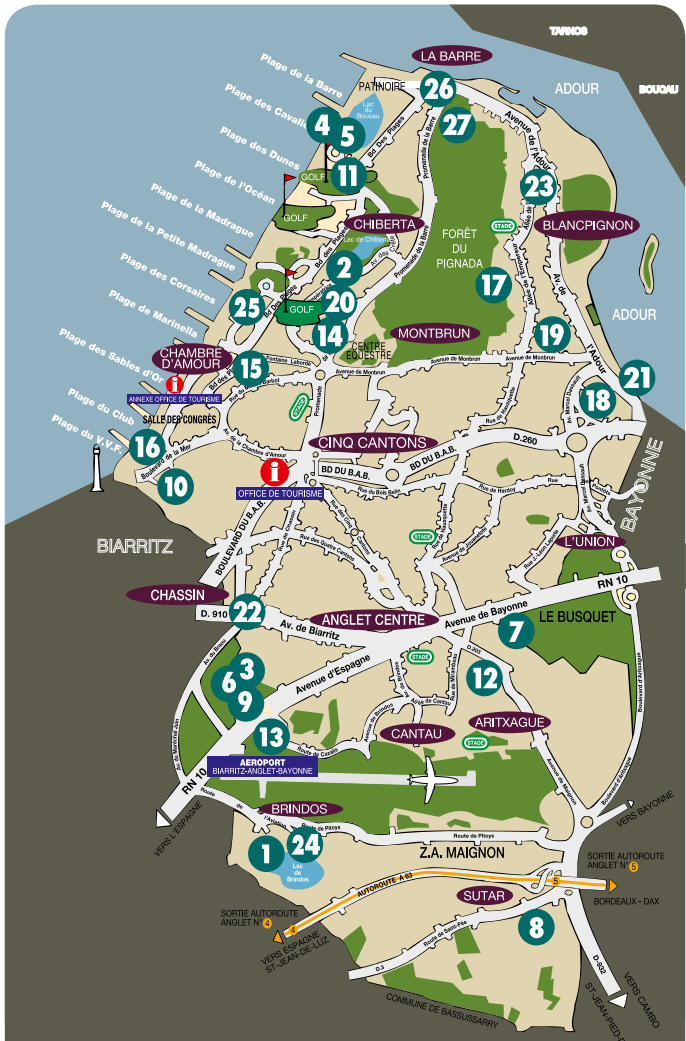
TARNOS
BOUCAU
ADOUR
LA BARRE
PATINOIRE
26
27
Plage de la Barre
Plage des Cavaliers
Plage des Dunes
Plage de l'Océan
Plage de la Madrague
Plage de la Petite Madrague
Plage des Corsaires
Plage de Marinella
Plage des Sables d'Or
Plage du Club
Plage du V.V.F.
Lac du Boucau
4
5
11
GOLF
GOLF
CHIBERTA
Lac de Chiberta
2
20
GOLF
25
14
23
BLANCPIGNON
FORÊT DU PIGNADA
STADE
17
ADOUR
MONTBRUN
19
CENTRE EQUESTRE
Avenue de Montbrun
CHAMBRE D'AMOUR
15
ANNEXE OFFICE DE TOURISME
SALLE DES CONGRES
21
18
CINQ CANTONS
16
D.260
BD DU B.A.B.
BD DU B.A.B.
10
OFFICE DE TOURISME
BAYONNE
STADE
BIARRITZ
L'UNION
CHASSIN
RN 10
D. 910
22
ANGLET CENTRE
Av. de Biarritz
Avenue de Bayonne
7
LE BUSQUET
STADE
3
6
9
Avenue d'Espagne
12
13
CANTAU
ARITXAGUE
STADE
AEROPORT BIARRITZ-ANGLET-BAYONNE
RN 10
BRINDOS
VERS L'ESPAGNE
VERS BAYONNE
1
24
Lac de Brindos
Route de Pitoys
Z.A. MAIGNON
SORTIE AUTOROUTE ANGLET N° 5
AUTOROUTE A 63
SUTAR
BORDEAUX - DAX
SORTIE AUTOROUTE ANGLET N° 4
8
VERS ESPAGNE ST-JEAN-DE-LUZ
COMMUNE DE BASSUSSARRY
D-932
VERS CAMBO
ST-JEAN-PIED-DE-PORT